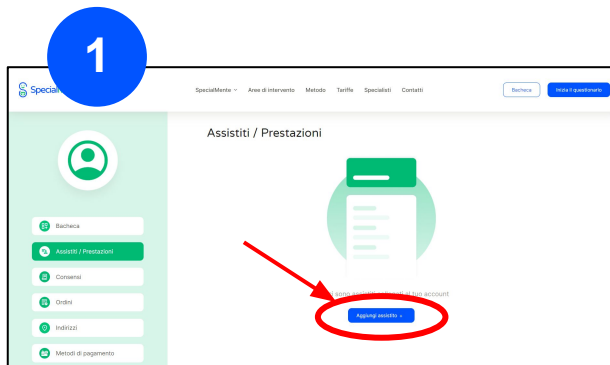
1

Special

SpecialMente Aree di intervento Metodo Tariffe Specialisti Contatti

Bacheca

Inizia il questionario

Assistiti / Prestazioni

Bacheca

Assistiti / Prestazioni

Consensi

Ordini

Indirizzi

Metodi di pagamento

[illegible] sono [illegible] al tuo account

Aggiungi assistito +